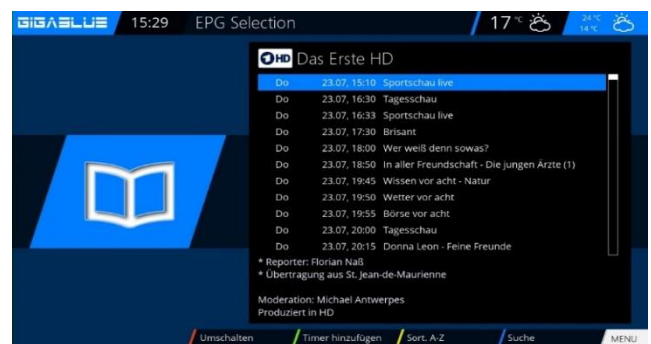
GIGABLUE 15:29 EPG Selection 17°C 24°C 14°C

HD Das Erste HD

Do 23.07, 15:10 Sportschau live
Do 23.07, 16:30 Tagesschau
Do 23.07, 16:33 Sportschau live
Do 23.07, 17:30 Brisant
Do 23.07, 18:00 Wer weiß denn sowas?
Do 23.07, 18:50 In aller Freundschaft - Die jungen Ärzte (1)
Do 23.07, 19:45 Wissen vor acht - Natur
Do 23.07, 19:50 Wetter vor acht
Do 23.07, 19:55 Börse vor acht
Do 23.07, 20:00 Tagesschau
Do 23.07, 20:15 Donna Leon - Feine Freunde

* Reporter: Florian Naß
* Übertragung aus St. Jean-de-Maurienne

Moderation: Michael Antwerpes
Produziert in HD

Umschalten Timer hinzufügen Sort. A-Z Suche MENU